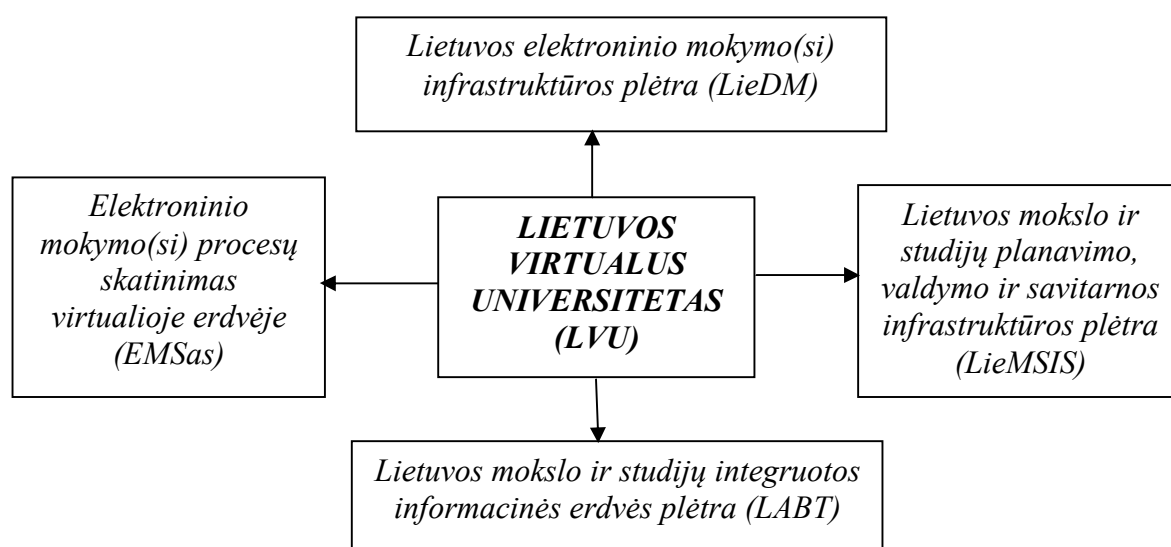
Lietuvos elektroninio mokymo(si) infrastruktūros plėtra (LieDM)

Elektroninio mokymo(si) procesų skatinimas virtualioje erdvėje (EMSas)

LIETUVOS VIRTUALUS UNIVERSITETAS (LVU)

Lietuvos mokslo ir studijų planavimo, valdymo ir savitarnos infrastruktūros plėtra (LieMSIS)

Lietuvos mokslo ir studijų integruotos informacinės erdvės plėtra (LABT)